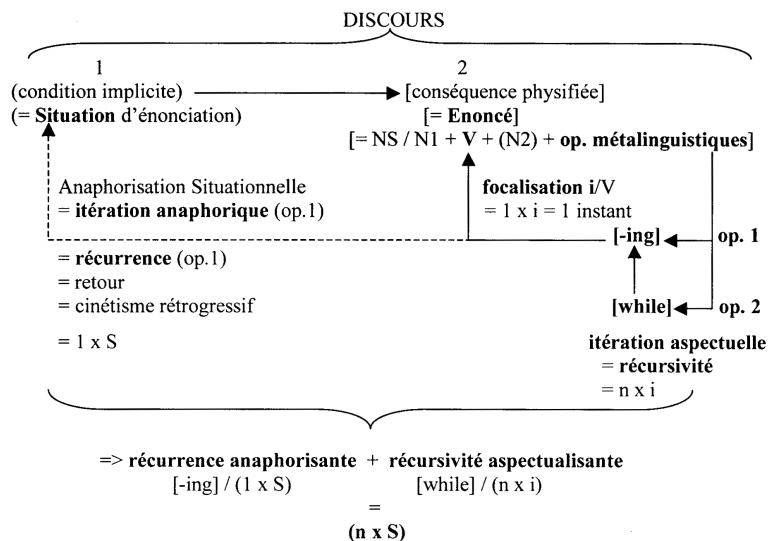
DISCOURS

1
(condition implicite)
(= **Situation** d'énonciation)

2
[conséquence physifiée]
[= **Enoncé**]
[= NS / N1 + **V** + (N2) + **op. métalinguistiques**]

Anaphorisation Situationnelle
= **itération anaphorique** (op.1)

**focalisation i**/V
= 1 x i = 1 instant

**[-ing]**
**op. 1**

= **récurrence** (op.1)
= retour
= cinétisme rétrogressif

**[while]**
**op. 2**

= 1 x S

**itération aspectuelle**
= **récursivité**
= n x i

=> **récurrence anaphorisante** + **récursivité aspectualisante**
[-ing] / (1 x S) [while] / (n x i)
=
**(n x S)**